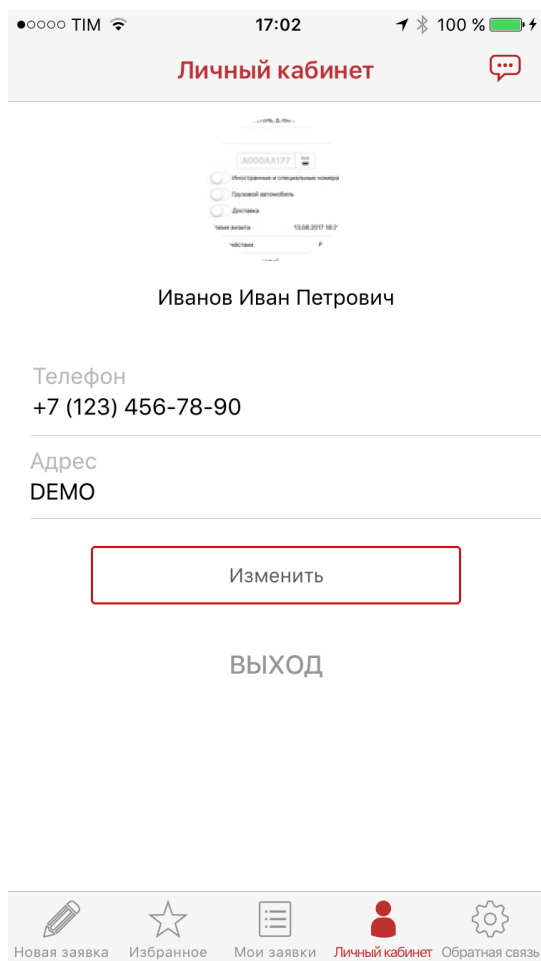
●○○○○ TIM 17:02 100 %

Личный кабинет

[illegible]
A000AA177
Иностранные и специальные номера
Грузовой автомобиль
Доставка
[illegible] визита 13.08.2017 18:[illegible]
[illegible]действия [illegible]

Иванов Иван Петрович

Телефон
+7 (123) 456-78-90

Адрес
DEMO

Изменить

ВЫХОД

Новая заявка
Избранное
Мои заявки
Личный кабинет
Обратная связь